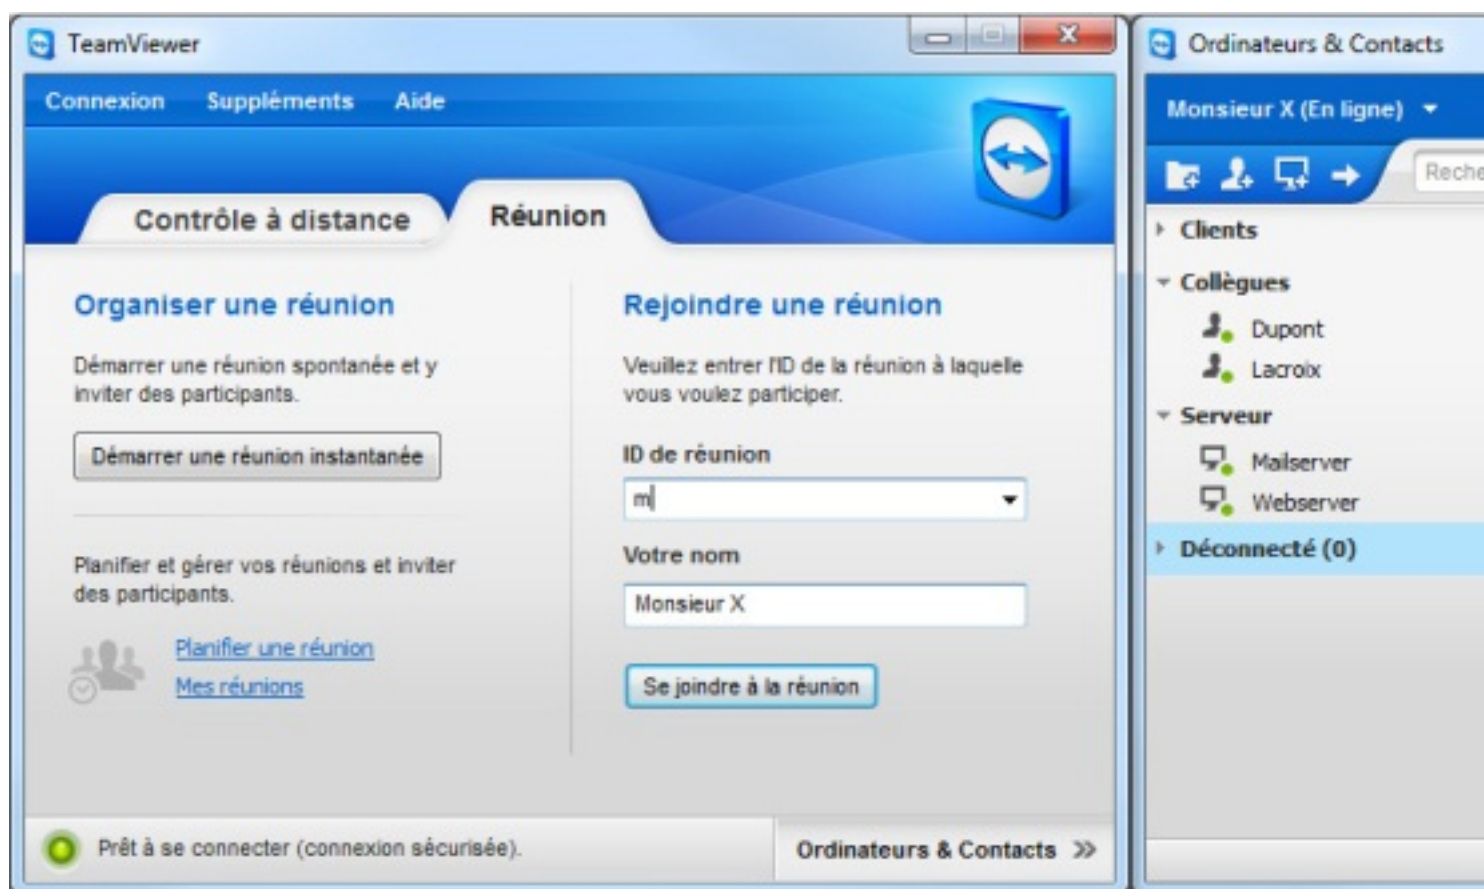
TeamViewer

Connexion Suppléments Aide

Contrôle à distance

Réunion

Organiser une réunion

Démarrer une réunion spontanée et y inviter des participants.

Démarrer une réunion instantanée

Planifier et gérer vos réunions et inviter des participants.

Planifier une réunion

Mes réunions

Rejoindre une réunion

Veuillez entrer l'ID de la réunion à laquelle vous voulez participer.

ID de réunion

m

Votre nom

Monsieur X

Se joindre à la réunion

Prêt à se connecter (connexion sécurisée).

Ordinateurs & Contacts »

Ordinateurs & Contacts

Monsieur X (En ligne)

Reche

Clients

Collègues

Dupont

Lacroix

Serveur

Mailserver

Webserver

Déconnecté (0)